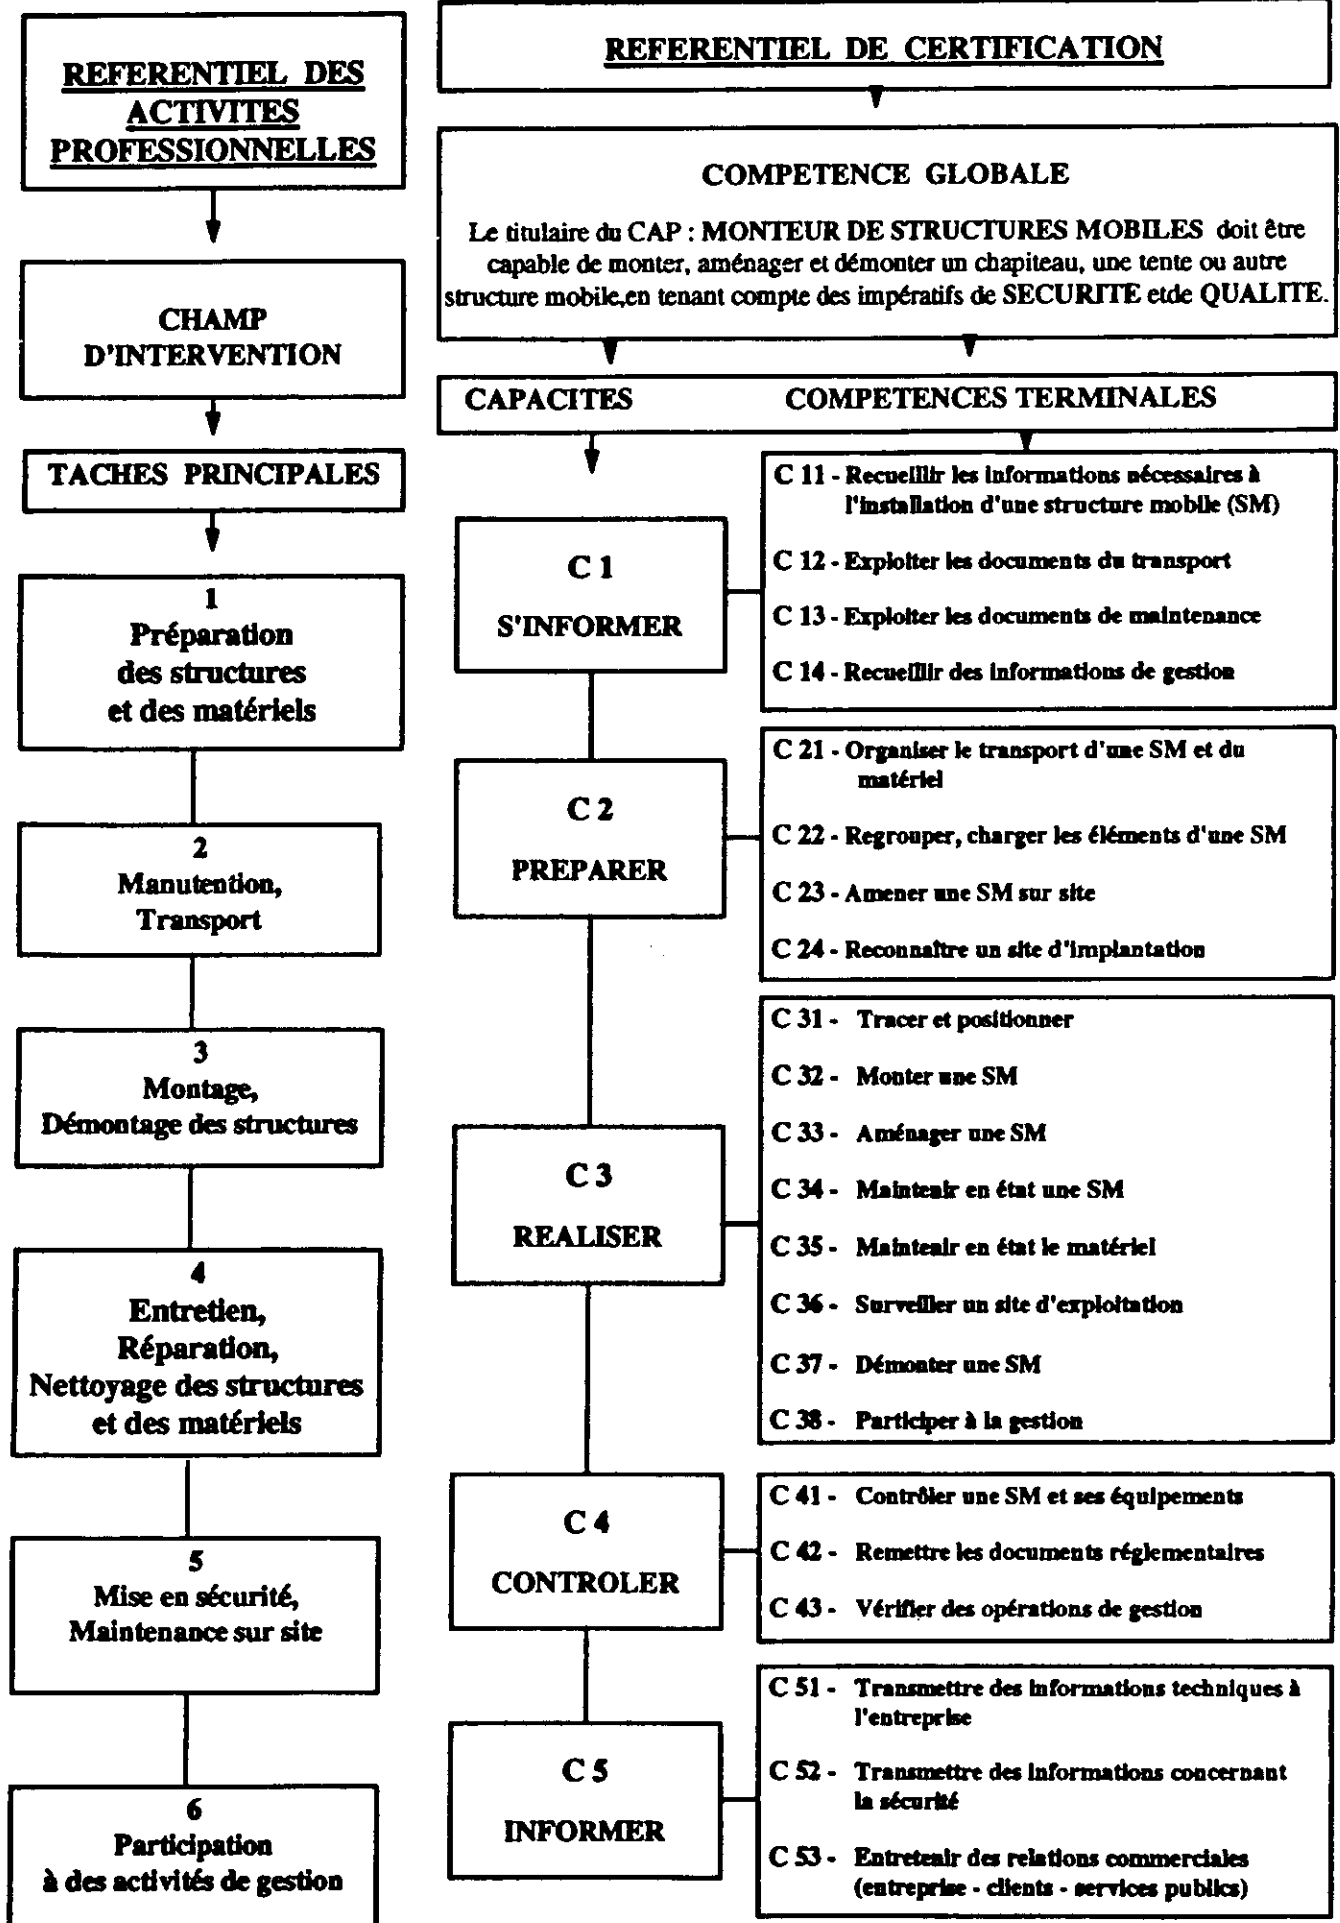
REFERENTIEL DES ACTIVITES PROFESSIONNELLES

CHAMP D'INTERVENTION

TACHES PRINCIPALES

1
Préparation des structures et des matériels

2
Manutention, Transport

3
Montage, Démontage des structures

4
Entretien, Réparation, Nettoyage des structures et des matériels

5
Mise en sécurité, Maintenance sur site

6
Participation à des activités de gestion

REFERENTIEL DE CERTIFICATION

COMPETENCE GLOBALE

Le titulaire du CAP : MONTEUR DE STRUCTURES MOBILES doit être capable de monter, aménager et démonter un chapiteau, une tente ou autre structure mobile,en tenant compte des impératifs de SECURITE etde QUALITE.

CAPACITES COMPETENCES TERMINALES

C 1
S'INFORMER

C 11 - Recueillir les informations nécessaires à l'installation d'une structure mobile (SM)
C 12 - Exploiter les documents du transport
C 13 - Exploiter les documents de maintenance
C 14 - Recueillir des informations de gestion

C 2
PREPARER

C 21 - Organiser le transport d'une SM et du matériel
C 22 - Regrouper, charger les éléments d'une SM
C 23 - Amener une SM sur site
C 24 - Reconnaître un site d'implantation

C 3
REALISER

C 31 - Tracer et positionner
C 32 - Monter une SM
C 33 - Aménager une SM
C 34 - Maintenir en état une SM
C 35 - Maintenir en état le matériel
C 36 - Surveiller un site d'exploitation
C 37 - Démonter une SM
C 38 - Participer à la gestion

C 4
CONTROLER

C 41 - Contrôler une SM et ses équipements
C 42 - Remettre les documents réglementaires
C 43 - Vérifier des opérations de gestion

C 5
INFORMER

C 51 - Transmettre des informations techniques à l'entreprise
C 52 - Transmettre des informations concernant la sécurité
C 53 - Entretenir des relations commerciales (entreprise - clients - services publics)